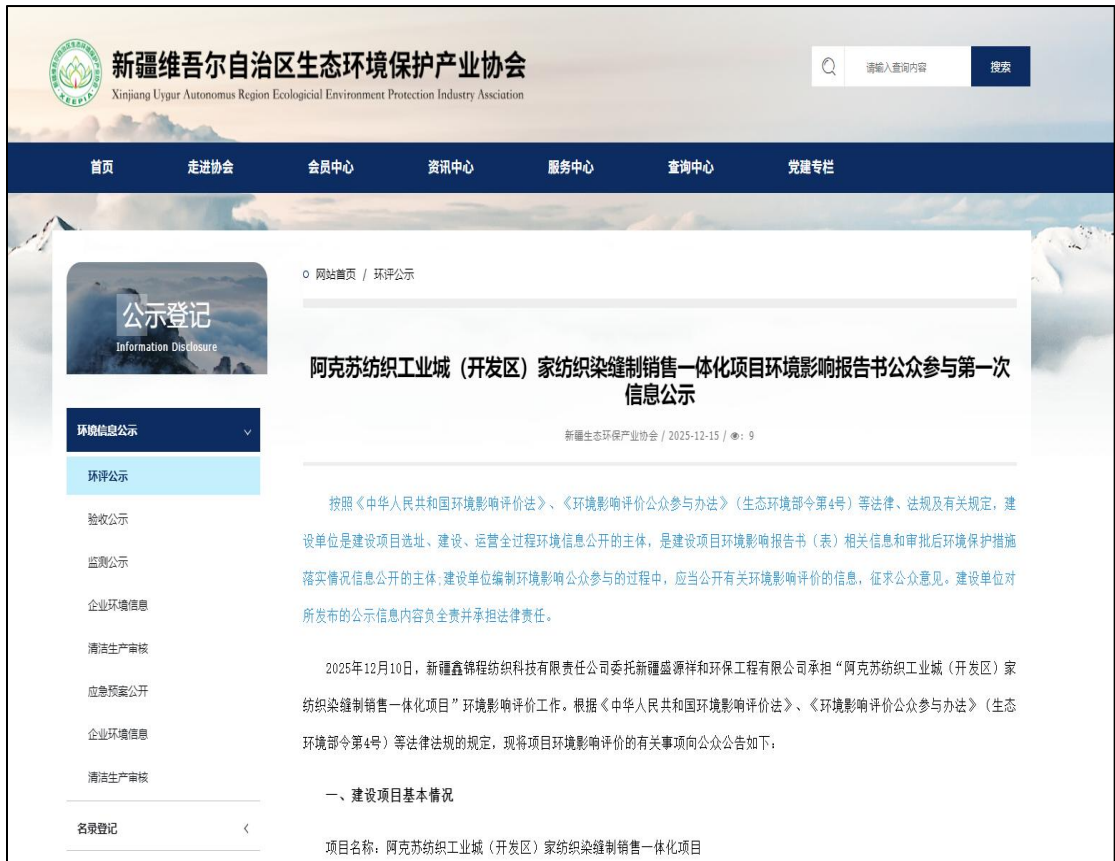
新疆维吾尔自治区生态环境保护产业协会
Xinjiang Uygur Autonomus Region Ecologicial Environment Protection Industry Association

请输入查询内容
搜索

首页
走进协会
会员中心
资讯中心
服务中心
查询中心
党建专栏

公示登记
Information Disclosure

环境信息公示
环评公示
验收公示
监测公示
企业环境信息
清洁生产审核
应急预案公开
企业环境信息
清洁生产审核
名录登记

网站首页 / 环评公示

阿克苏纺织工业城（开发区）家纺织染缝制销售一体化项目环境影响报告书公众参与第一次信息公示

新疆生态环保产业协会 / 2025-12-15 / ◉: 9

按照《中华人民共和国环境影响评价法》、《环境影响评价公众参与办法》（生态环境部令第4号）等法律、法规及有关规定，建设单位是建设项目选址、建设、运营全过程环境信息公开的主体，是建设项目环境影响报告书（表）相关信息和审批后环境保护措施落实情况信息公开的主体;建设单位编制环境影响公众参与的过程中，应当公开有关环境影响评价的信息，征求公众意见。建设单位对所发布的公示信息内容负全责并承担法律责任。

2025年12月10日，新疆鑫锦程纺织科技有限责任公司委托新疆盛源祥和环保工程有限公司承担“阿克苏纺织工业城（开发区）家纺织染缝制销售一体化项目”环境影响评价工作。根据《中华人民共和国环境影响评价法》、《环境影响评价公众参与办法》（生态环境部令第4号）等法律法规的规定，现将项目环境影响评价的有关事项向公众公告如下：

一、建设项目基本情况

项目名称：阿克苏纺织工业城（开发区）家纺织染缝制销售一体化项目